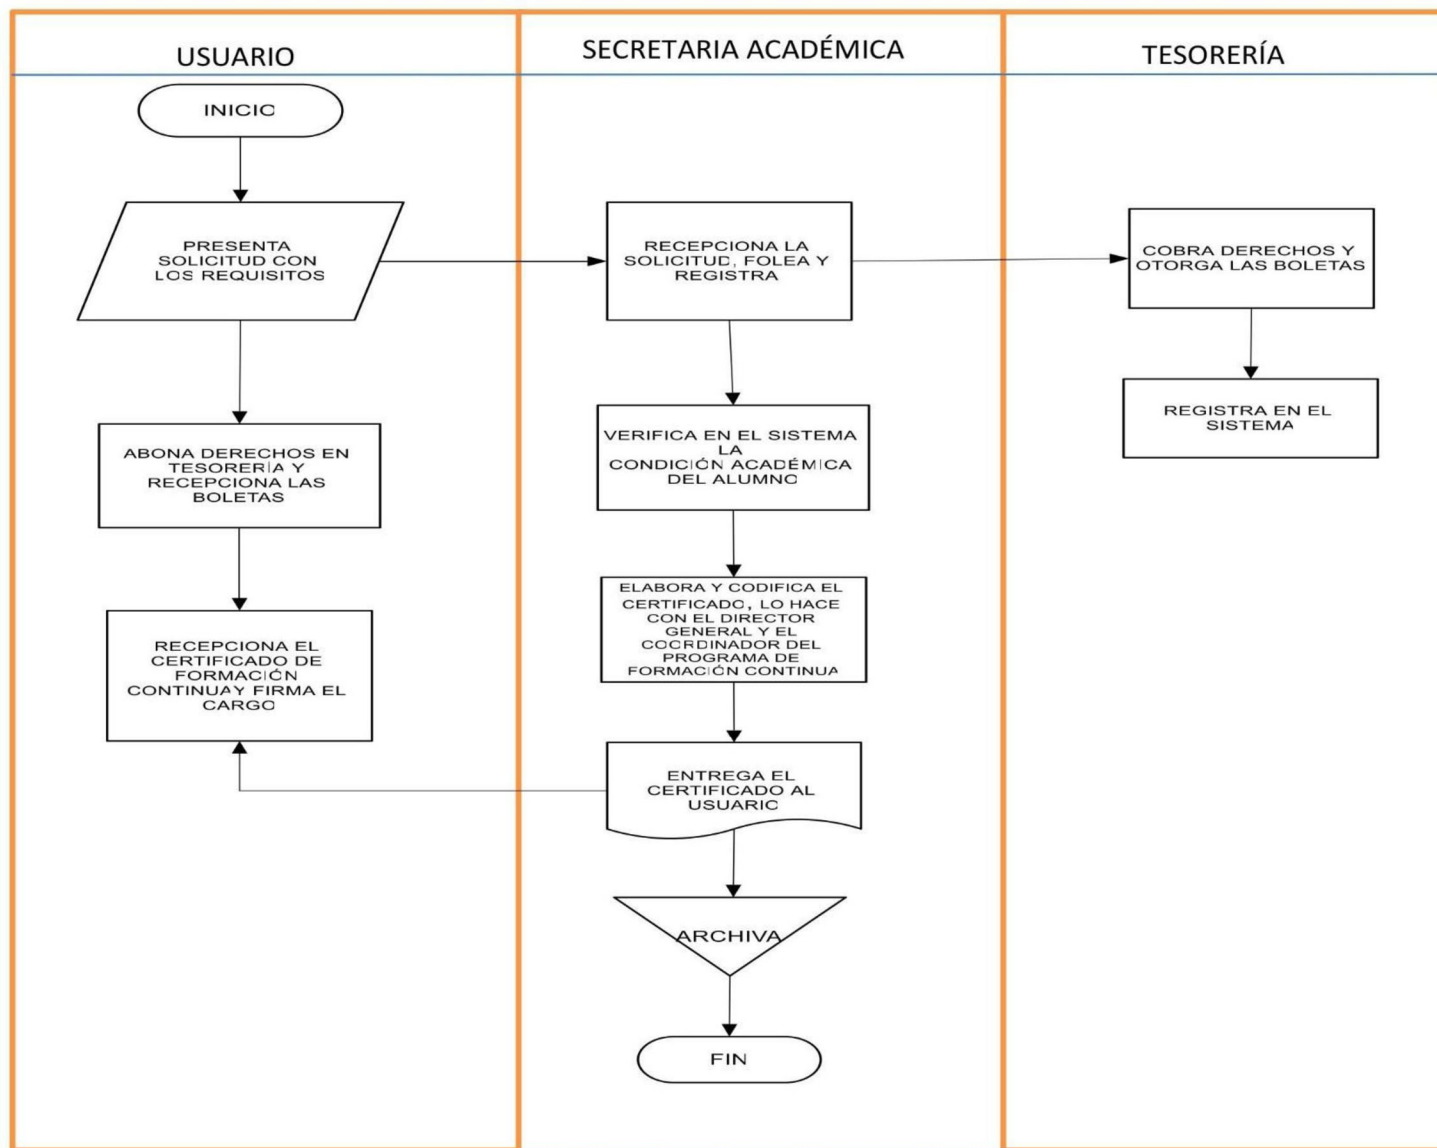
USUARIO

SECRETARIA ACADÉMICA

TESORERÍA

INICIO

PRESENTA SOLICITUD CON LOS REQUISITOS

RECEPCIONA LA SOLICITUD, FOLEA Y REGISTRA

COBRA DERECHOS Y OTORGA LAS BOLETAS

REGISTRA EN EL SISTEMA

ABONA DERECHOS EN TESORERÍA Y RECEPCIONA LAS BOLETAS

VERIFICA EN EL SISTEMA LA CONDICIÓN ACADÉMICA DEL ALUMNO

ELABORA Y CODIFICA EL CERTIFICADO, LO HACE CON EL DIRECTOR GENERAL Y EL COORDINADOR DEL PROGRAMA DE FORMACIÓN CONTINUA

RECEPCIONA EL CERTIFICADO DE FORMACIÓN CONTINUAY FIRMA EL CARGO

ENTREGA EL CERTIFICADO AL USUARIO

ARCHIVA

FIN